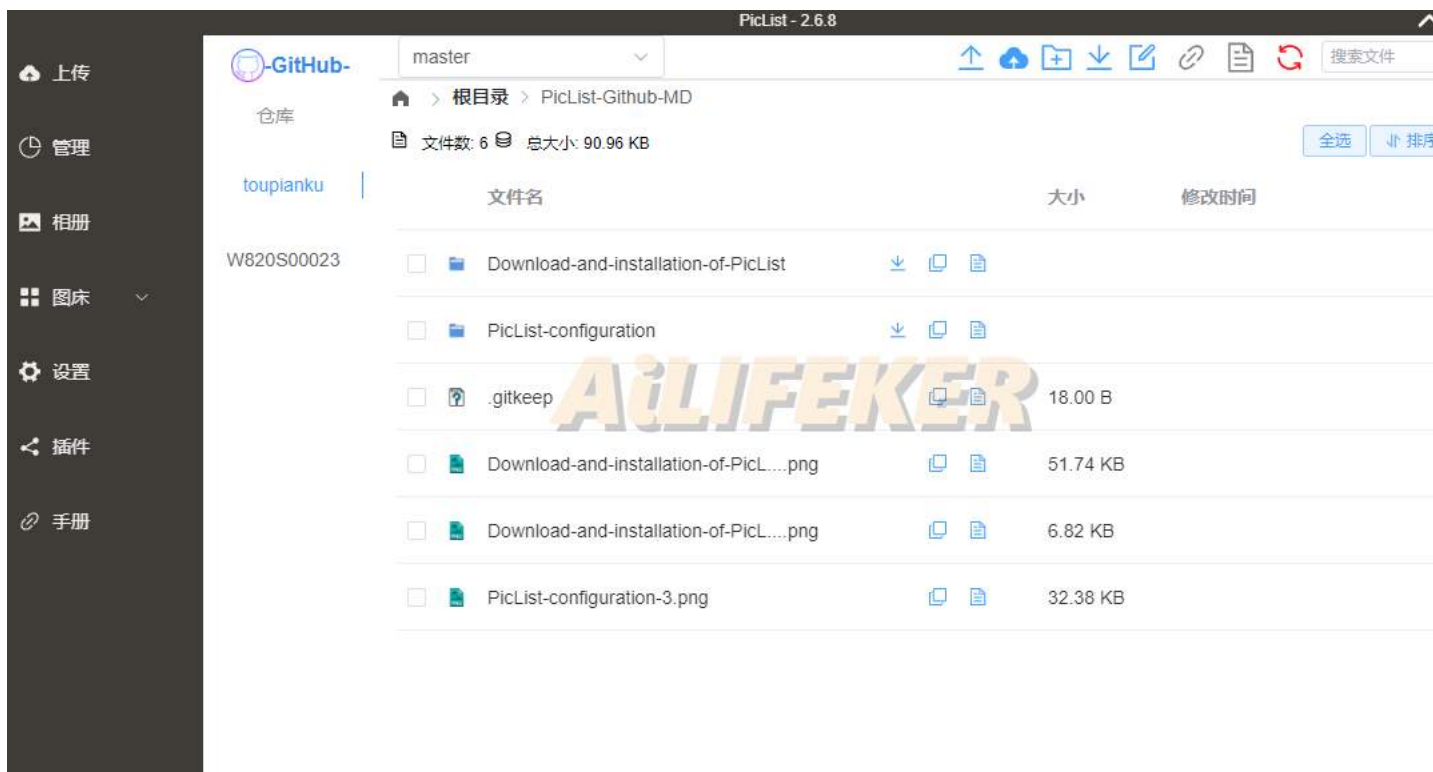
PicList - 2.6.8

上传

管理

相册

图床

设置

插件

手册

-GitHub-

仓库

toupianku

W820S00023

master

搜索文件

根目录 > PicList-Github-MD

文件数: 6 总大小: 90.96 KB

全选

排序

| 文件名 | 大小 | 修改时间 |
|---|---|---|
| Download-and-installation-of-PicList | | |
| PicList-configuration | | |
| .gitkeep | 18.00 B | |
| Download-and-installation-of-PicL....png | 51.74 KB | |
| Download-and-installation-of-PicL....png | 6.82 KB | |
| PicList-configuration-3.png | 32.38 KB | |

AILIFEKER